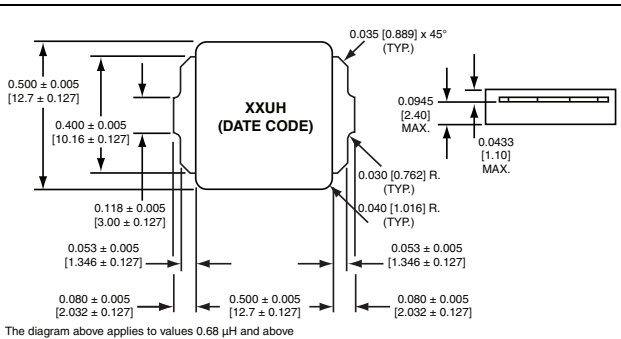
0.035 [0.889] x 45°
(TYP.)

0.500 ± 0.005
[12.7 ± 0.127]

0.400 ± 0.005
[10.16 ± 0.127]

XXUH
(DATE CODE)

0.0945
[2.40]
MAX.

0.0433
[1.10]
MAX.

0.030 [0.762] R.
(TYP.)

0.118 ± 0.005
[3.00 ± 0.127]

0.040 [1.016] R.
(TYP.)

0.053 ± 0.005
[1.346 ± 0.127]

0.053 ± 0.005
[1.346 ± 0.127]

0.080 ± 0.005
[2.032 ± 0.127]

0.500 ± 0.005
[12.7 ± 0.127]

0.080 ± 0.005
[2.032 ± 0.127]

The diagram above applies to values 0.68 µH and above